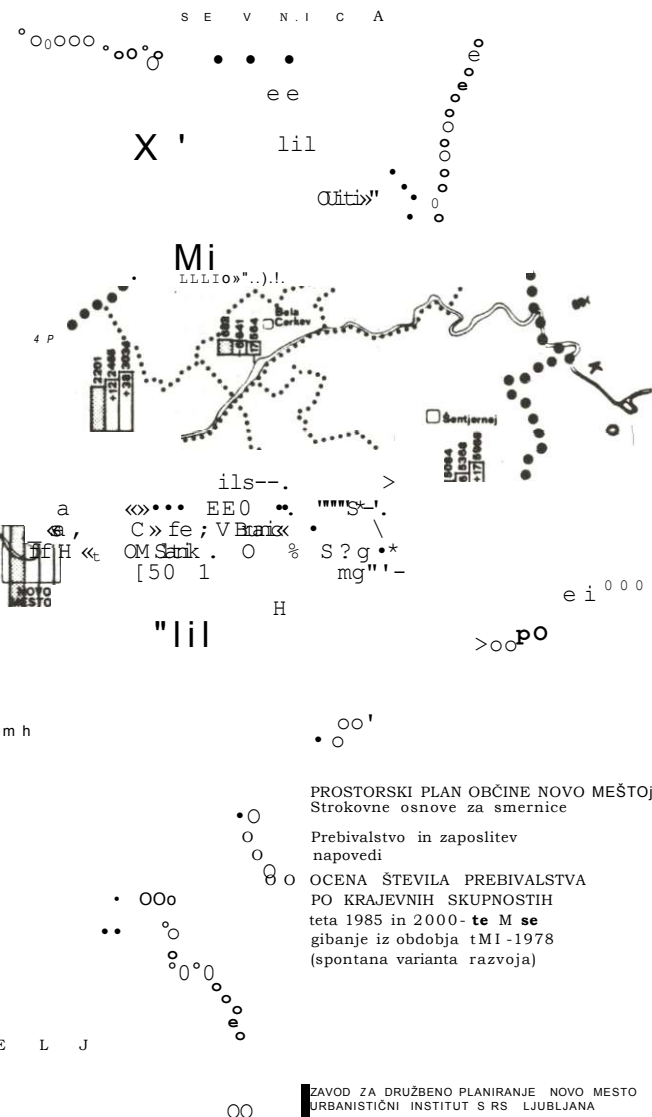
S E V N I C A

Bela Cerkev

Šentjernej

NOVO MESTO

PROSTORSKI PLAN OBČINE NOVO MEŠTO
Strokovne osnove za smernice

Prebivalstvo in zaposlitev
napovedi

OCENA ŠTEVILA PREBIVALSTVA
PO KRAJEVNIH SKUPNOSTIH
teta 1985 in 2000- te M se
gibanje iz obdobja tMI -1978
(spontana varianta razvoja)

ZAVOD ZA DRUŽBENO PLANIRANJE NOVO MESTO
URBANISTIČNI INSTITUT S RS LJUBLJANA